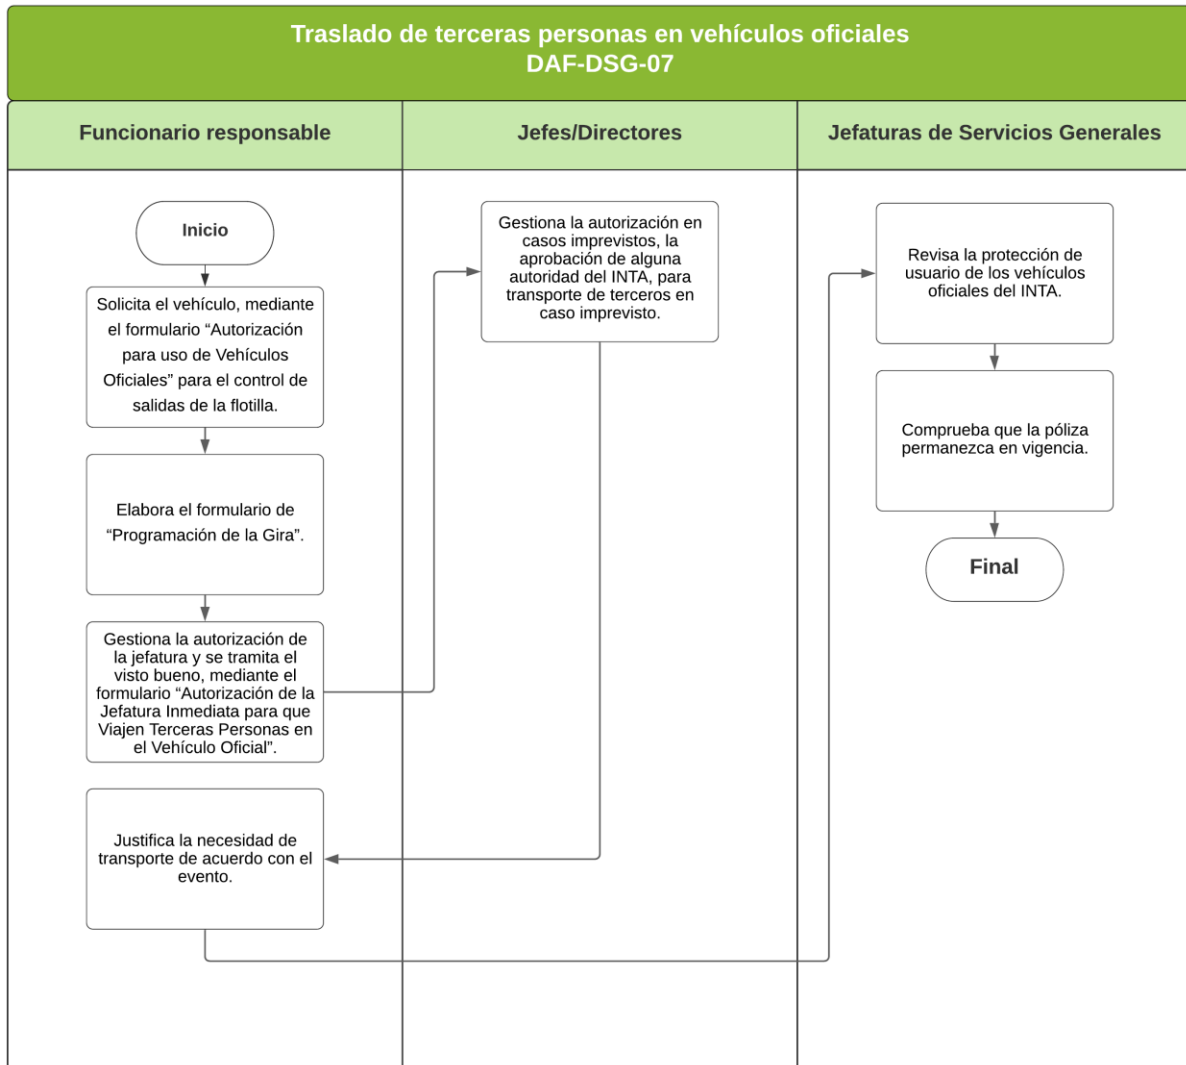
Traslado de terceras personas en vehículos oficiales
DAF-DSG-07

Funcionario responsable

Jefes/Directores

Jefaturas de Servicios Generales

Inicio

Solicita el vehículo, mediante el formulario “Autorización para uso de Vehículos Oficiales” para el control de salidas de la flotilla.

Elabora el formulario de “Programación de la Gira”.

Gestiona la autorización de la jefatura y se tramita el visto bueno, mediante el formulario “Autorización de la Jefatura Inmediata para que Viajen Terceras Personas en el Vehículo Oficial”.

Justifica la necesidad de transporte de acuerdo con el evento.

Gestiona la autorización en casos imprevistos, la aprobación de alguna autoridad del INTA, para transporte de terceros en caso imprevisto.

Revisa la protección de usuario de los vehículos oficiales del INTA.

Comprueba que la póliza permanezca en vigencia.

Final